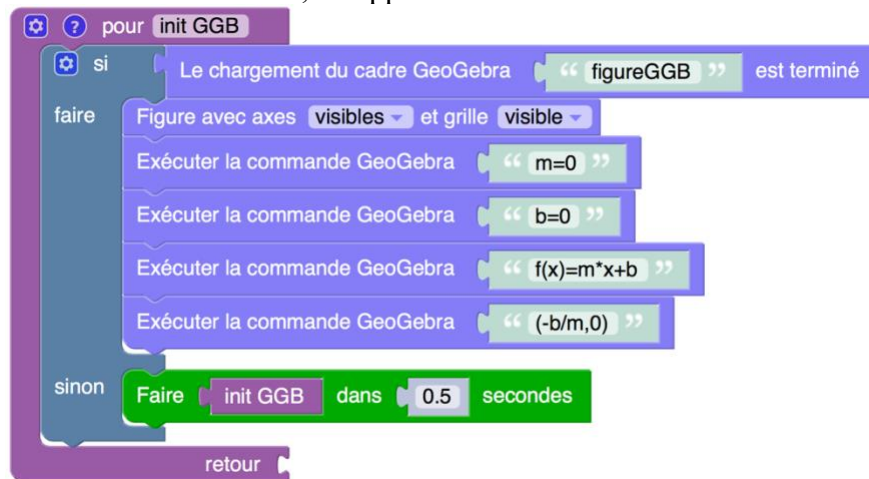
pour init GGB
si Le chargement du cadre GeoGebra “ figureGGB ” est terminé
faire Figure avec axes visibles et grille visible
Exécuter la commande GeoGebra “ m=0 ”
Exécuter la commande GeoGebra “ b=0 ”
Exécuter la commande GeoGebra “ f(x)=m*x+b ”
Exécuter la commande GeoGebra “ (-b/m,0) ”
sinon Faire init GGB dans 0.5 secondes
retour